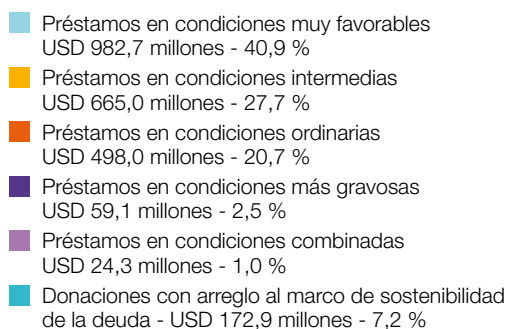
Préstamos en condiciones muy favorables
USD 982,7 millones - 40,9 %

Préstamos en condiciones intermedias
USD 665,0 millones - 27,7 %

Préstamos en condiciones ordinarias
USD 498,0 millones - 20,7 %

Préstamos en condiciones más gravosas
USD 59,1 millones - 2,5 %

Préstamos en condiciones combinadas
USD 24,3 millones - 1,0 %

Donaciones con arreglo al marco de sostenibilidad de la deuda - USD 172,9 millones - 7,2 %